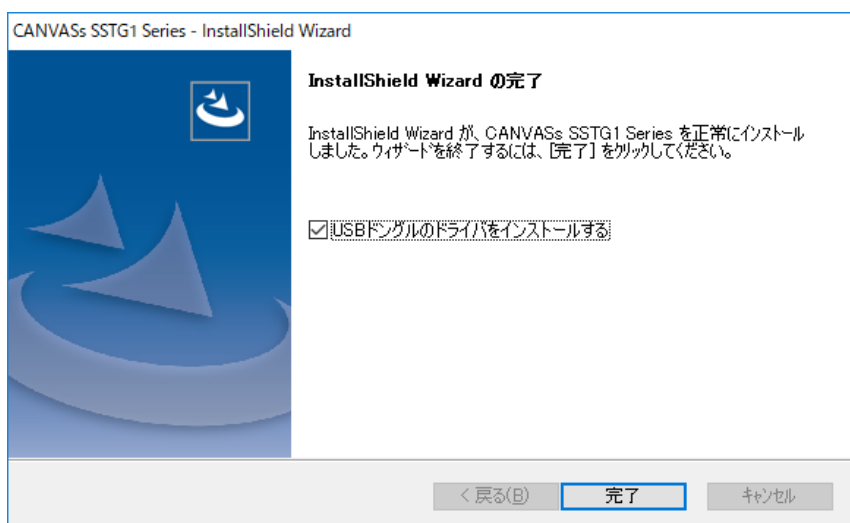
CANVASs SSTG1 Series - InstallShield Wizard

InstallShield Wizard の完了

InstallShield Wizard が、CANVASs SSTG1 Series を正常にインストールしました。ウィザードを終了するには、[完了] をクリックしてください。

☑ USBドングルのドライバをインストールする

< 戻る(B)
完了
キャンセル